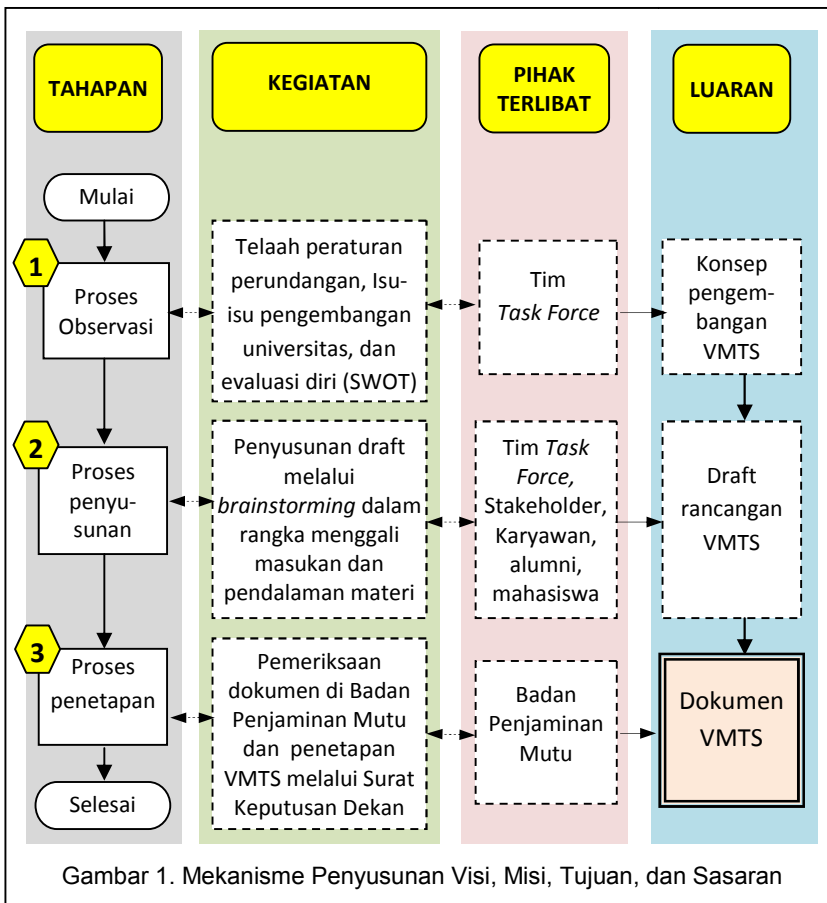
TAHAPAN

KEGIATAN

PIHAK TERLIBAT

LUARAN

Mulai

1

Proses Observasi

Telaah peraturan perundangan, Isu-isu pengembangan universitas, dan evaluasi diri (SWOT)

Tim *Task Force*

Konsep pengembangan VMTS

2

Proses penyusunan

Penyusunan draft melalui *brainstorming* dalam rangka menggali masukan dan pendalaman materi

Tim *Task Force,* Stakeholder, Karyawan, alumni, mahasiswa

Draft rancangan VMTS

3

Proses penetapan

Pemeriksaan dokumen di Badan Penjaminan Mutu dan penetapan VMTS melalui Surat Keputusan Dekan

Badan Penjaminan Mutu

Dokumen VMTS

Selesai

Gambar 1. Mekanisme Penyusunan Visi, Misi, Tujuan, dan Sasaran